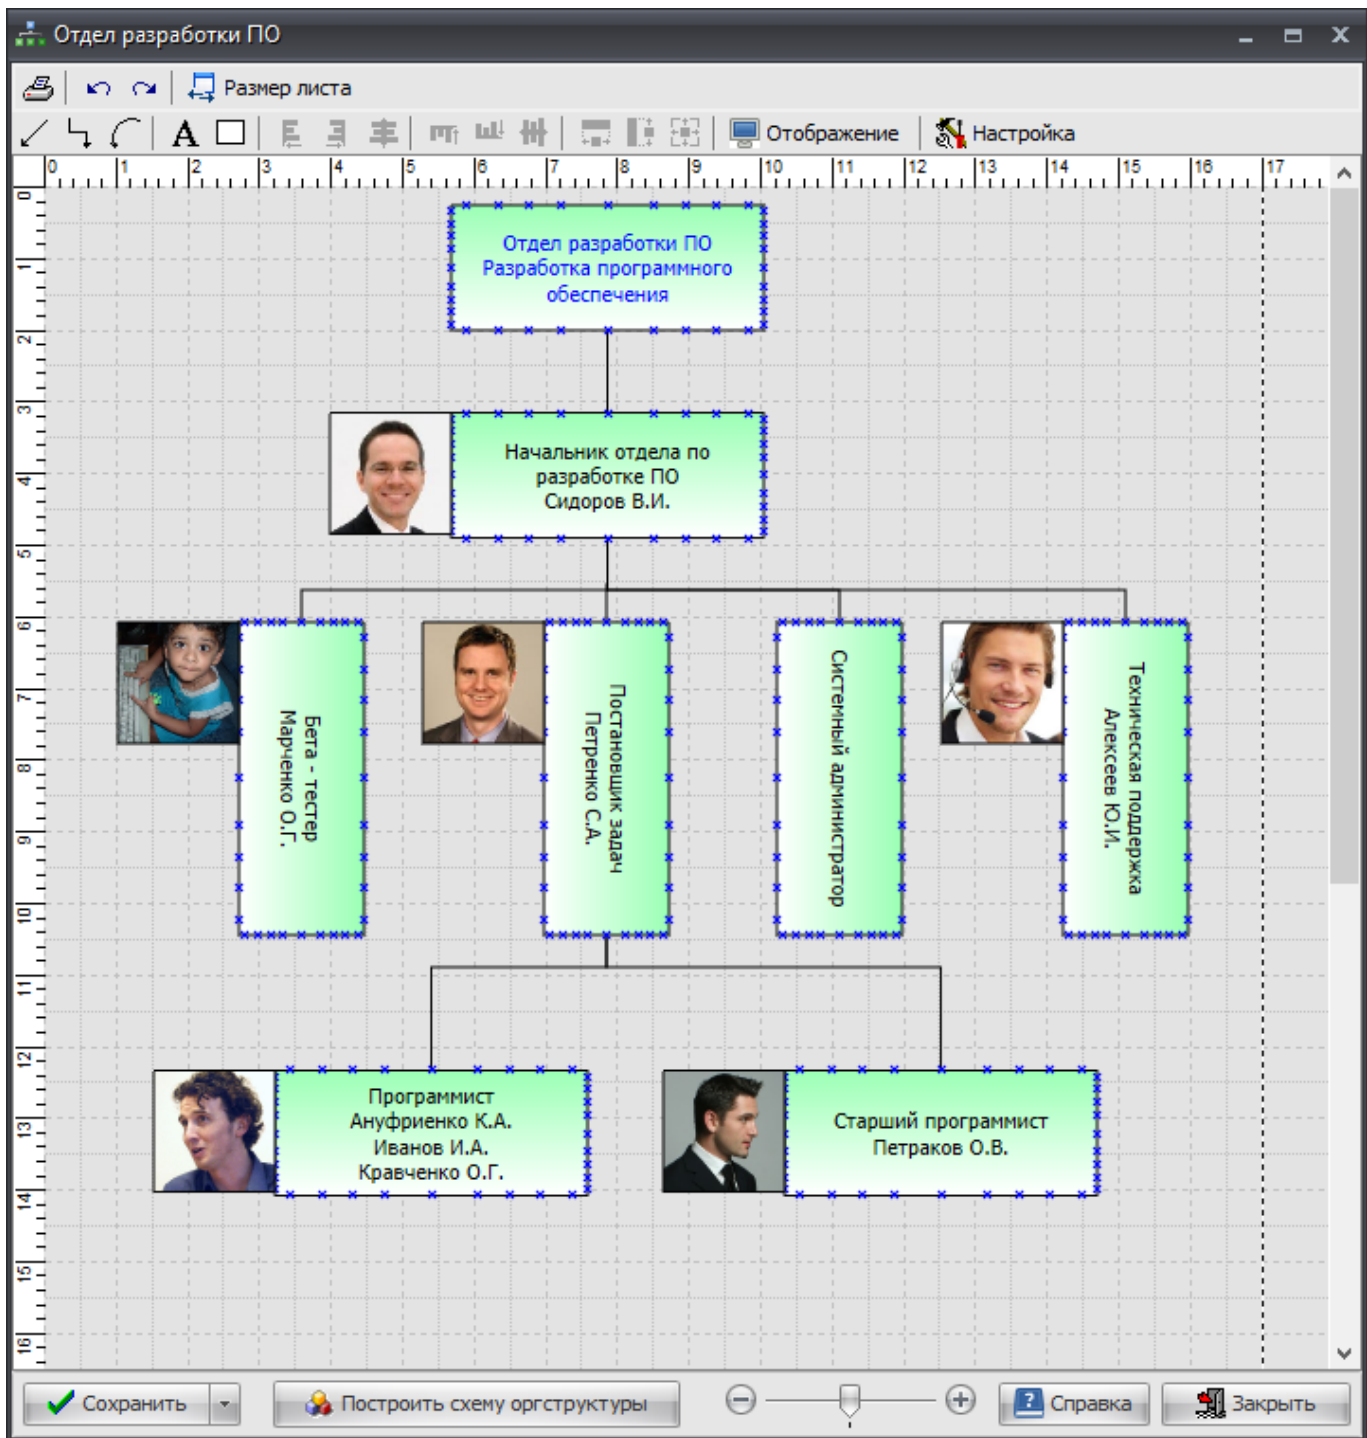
Отдел разработки ПО

Размер листа

A

Отображение

Настройка

0 1 2 3 4 5 6 7 8 9 10 11 12 13 14 15 16 17

0 1 2 3 4 5 6 7 8 9 10 11 12 13 14 15 16

Отдел разработки ПО
Разработка программного обеспечения

Начальник отдела по разработке ПО
Сидоров В.И.

Бета - тестер
Марченко О.Г.

Постановщик задач
Петренко С.А.

Системный администратор

Техническая поддержка
Алексеев Ю.И.

Программист
Ануфриенко К.А.
Иванов И.А.
Кравченко О.Г.

Старший программист
Петраков О.В.

Сохранить

Построить схему оргструктуры

Справка

Закрыть